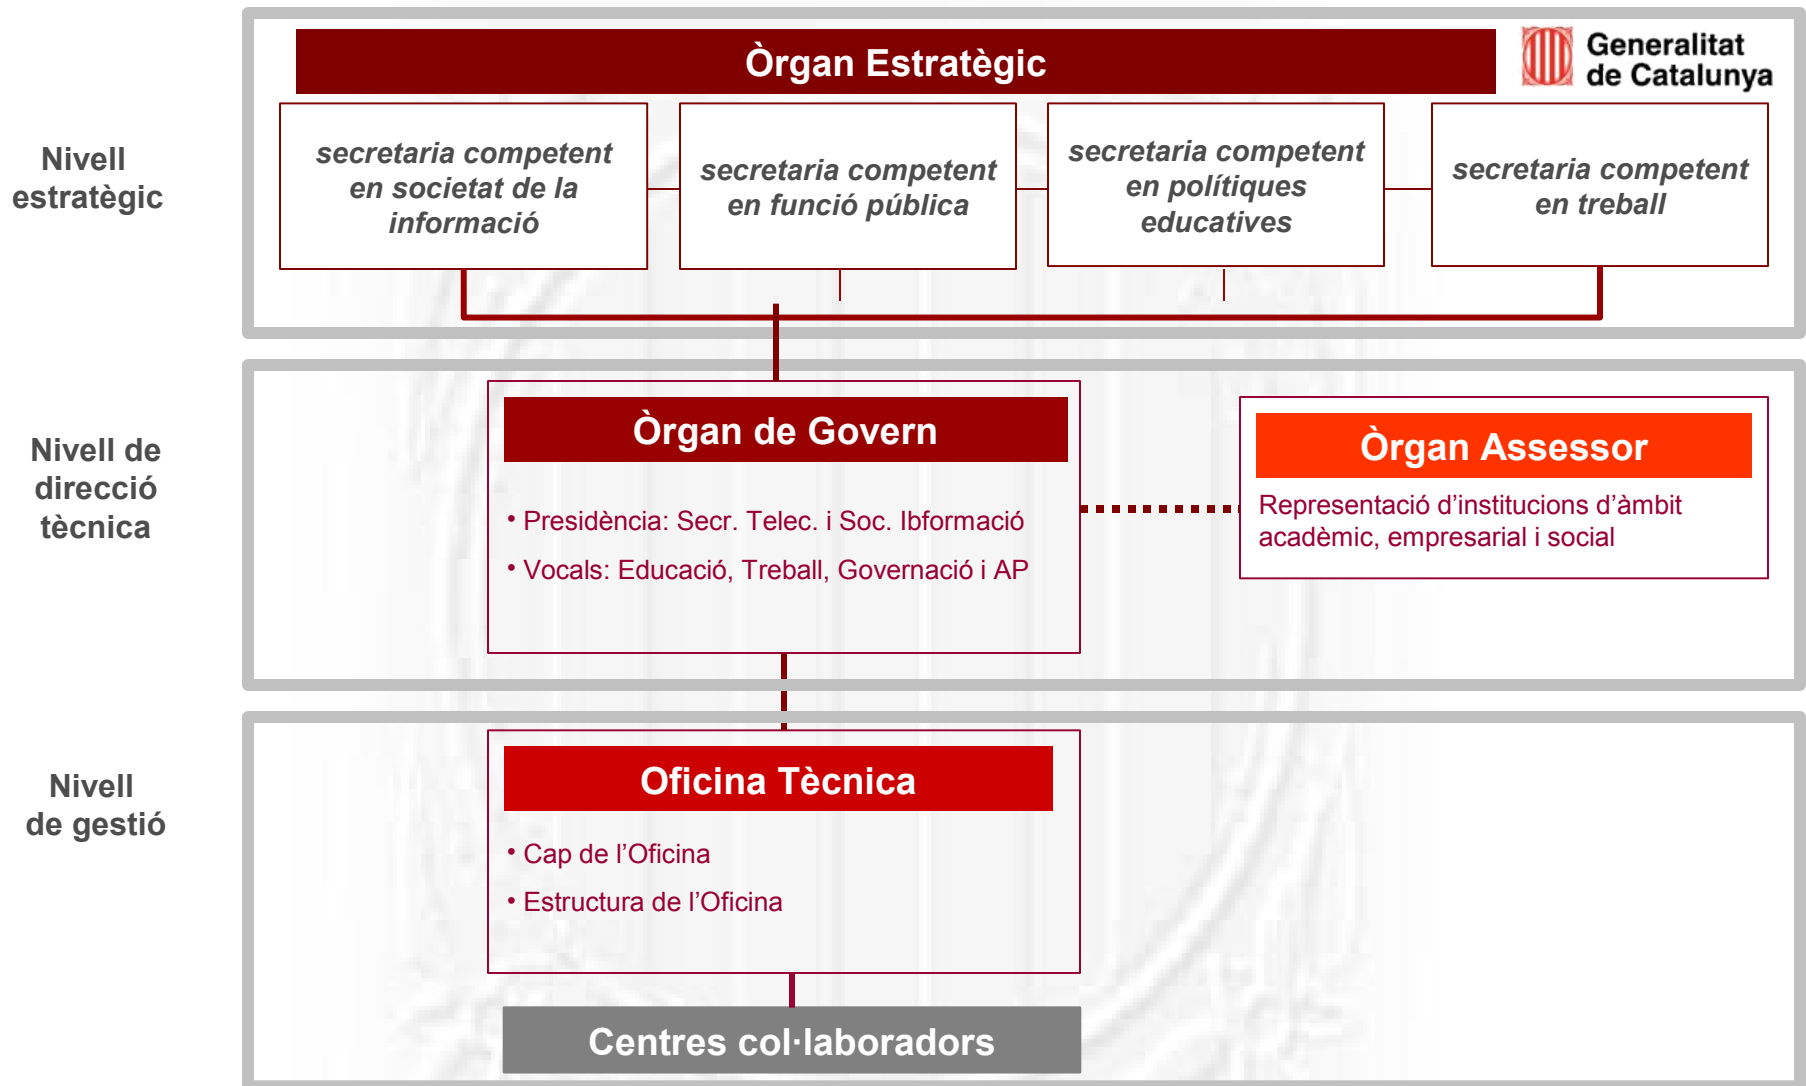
Generalitat de Catalunya

Nivell estratègic

Òrgan Estratègic

*secretaria competent en societat de la informació*

*secretaria competent en funció pública*

*secretaria competent en polítiques educatives*

*secretaria competent en treball*

Nivell de direcció tècnica

Òrgan de Govern

• Presidència: Secr. Telec. i Soc. Ibformació

• Vocals: Educació, Treball, Governació i AP

Òrgan Assessor

Representació d'institucions d'àmbit acadèmic, empresarial i social

Nivell de gestió

Oficina Tècnica

• Cap de l'Oficina

• Estructura de l'Oficina

Centres col·laboradors